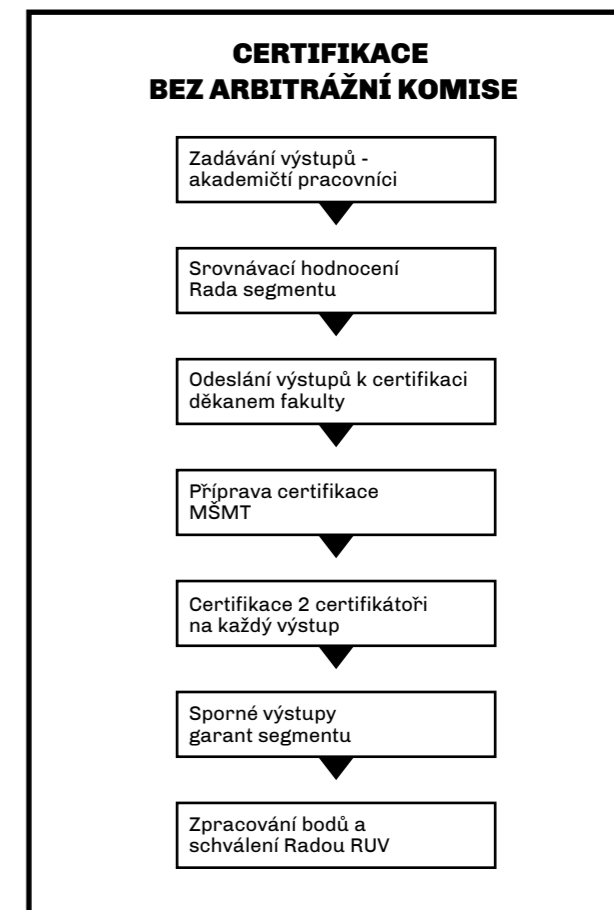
CERTIFIKACE
BEZ ARBITRÁŽNÍ KOMISE

Zadávání výstupů - akademičtí pracovníci

Srovnávací hodnocení Rada segmentu

Odeslání výstupů k certifikaci děkanem fakulty

Příprava certifikace MŠMT

Certifikace 2 certifikátoři na každý výstup

Sporné výstupy garant segmentu

Zpracování bodů a schválení Radou RUV